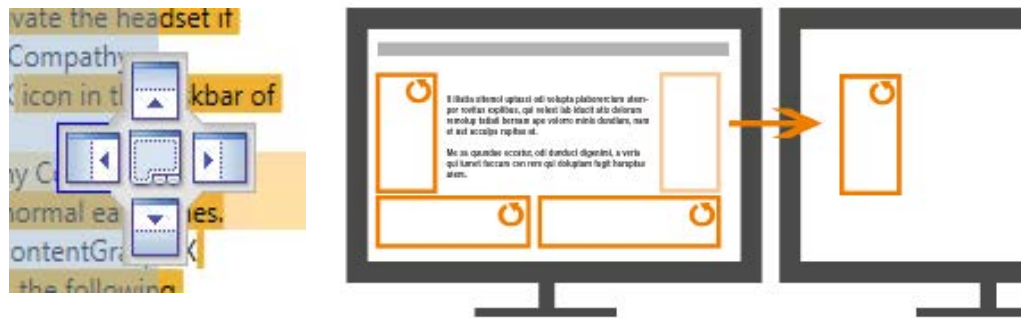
vate the headset if
Compathy
icon in th kbar of
ny C
normal ea es.
ontentGra K
the following

It illatio sitemol uptasci odi volupta platorecriam atem por tovitas explibus, qui volest lab idacit ulo dolorum remolup tatisti borram ape volorro minis dundiam, num et est accaips rapitas et.

Me as quundes eccatur, odi dunduci digenimi, a verio qui lumet faccum con rem qui dokuptam fugit harupitas atem.